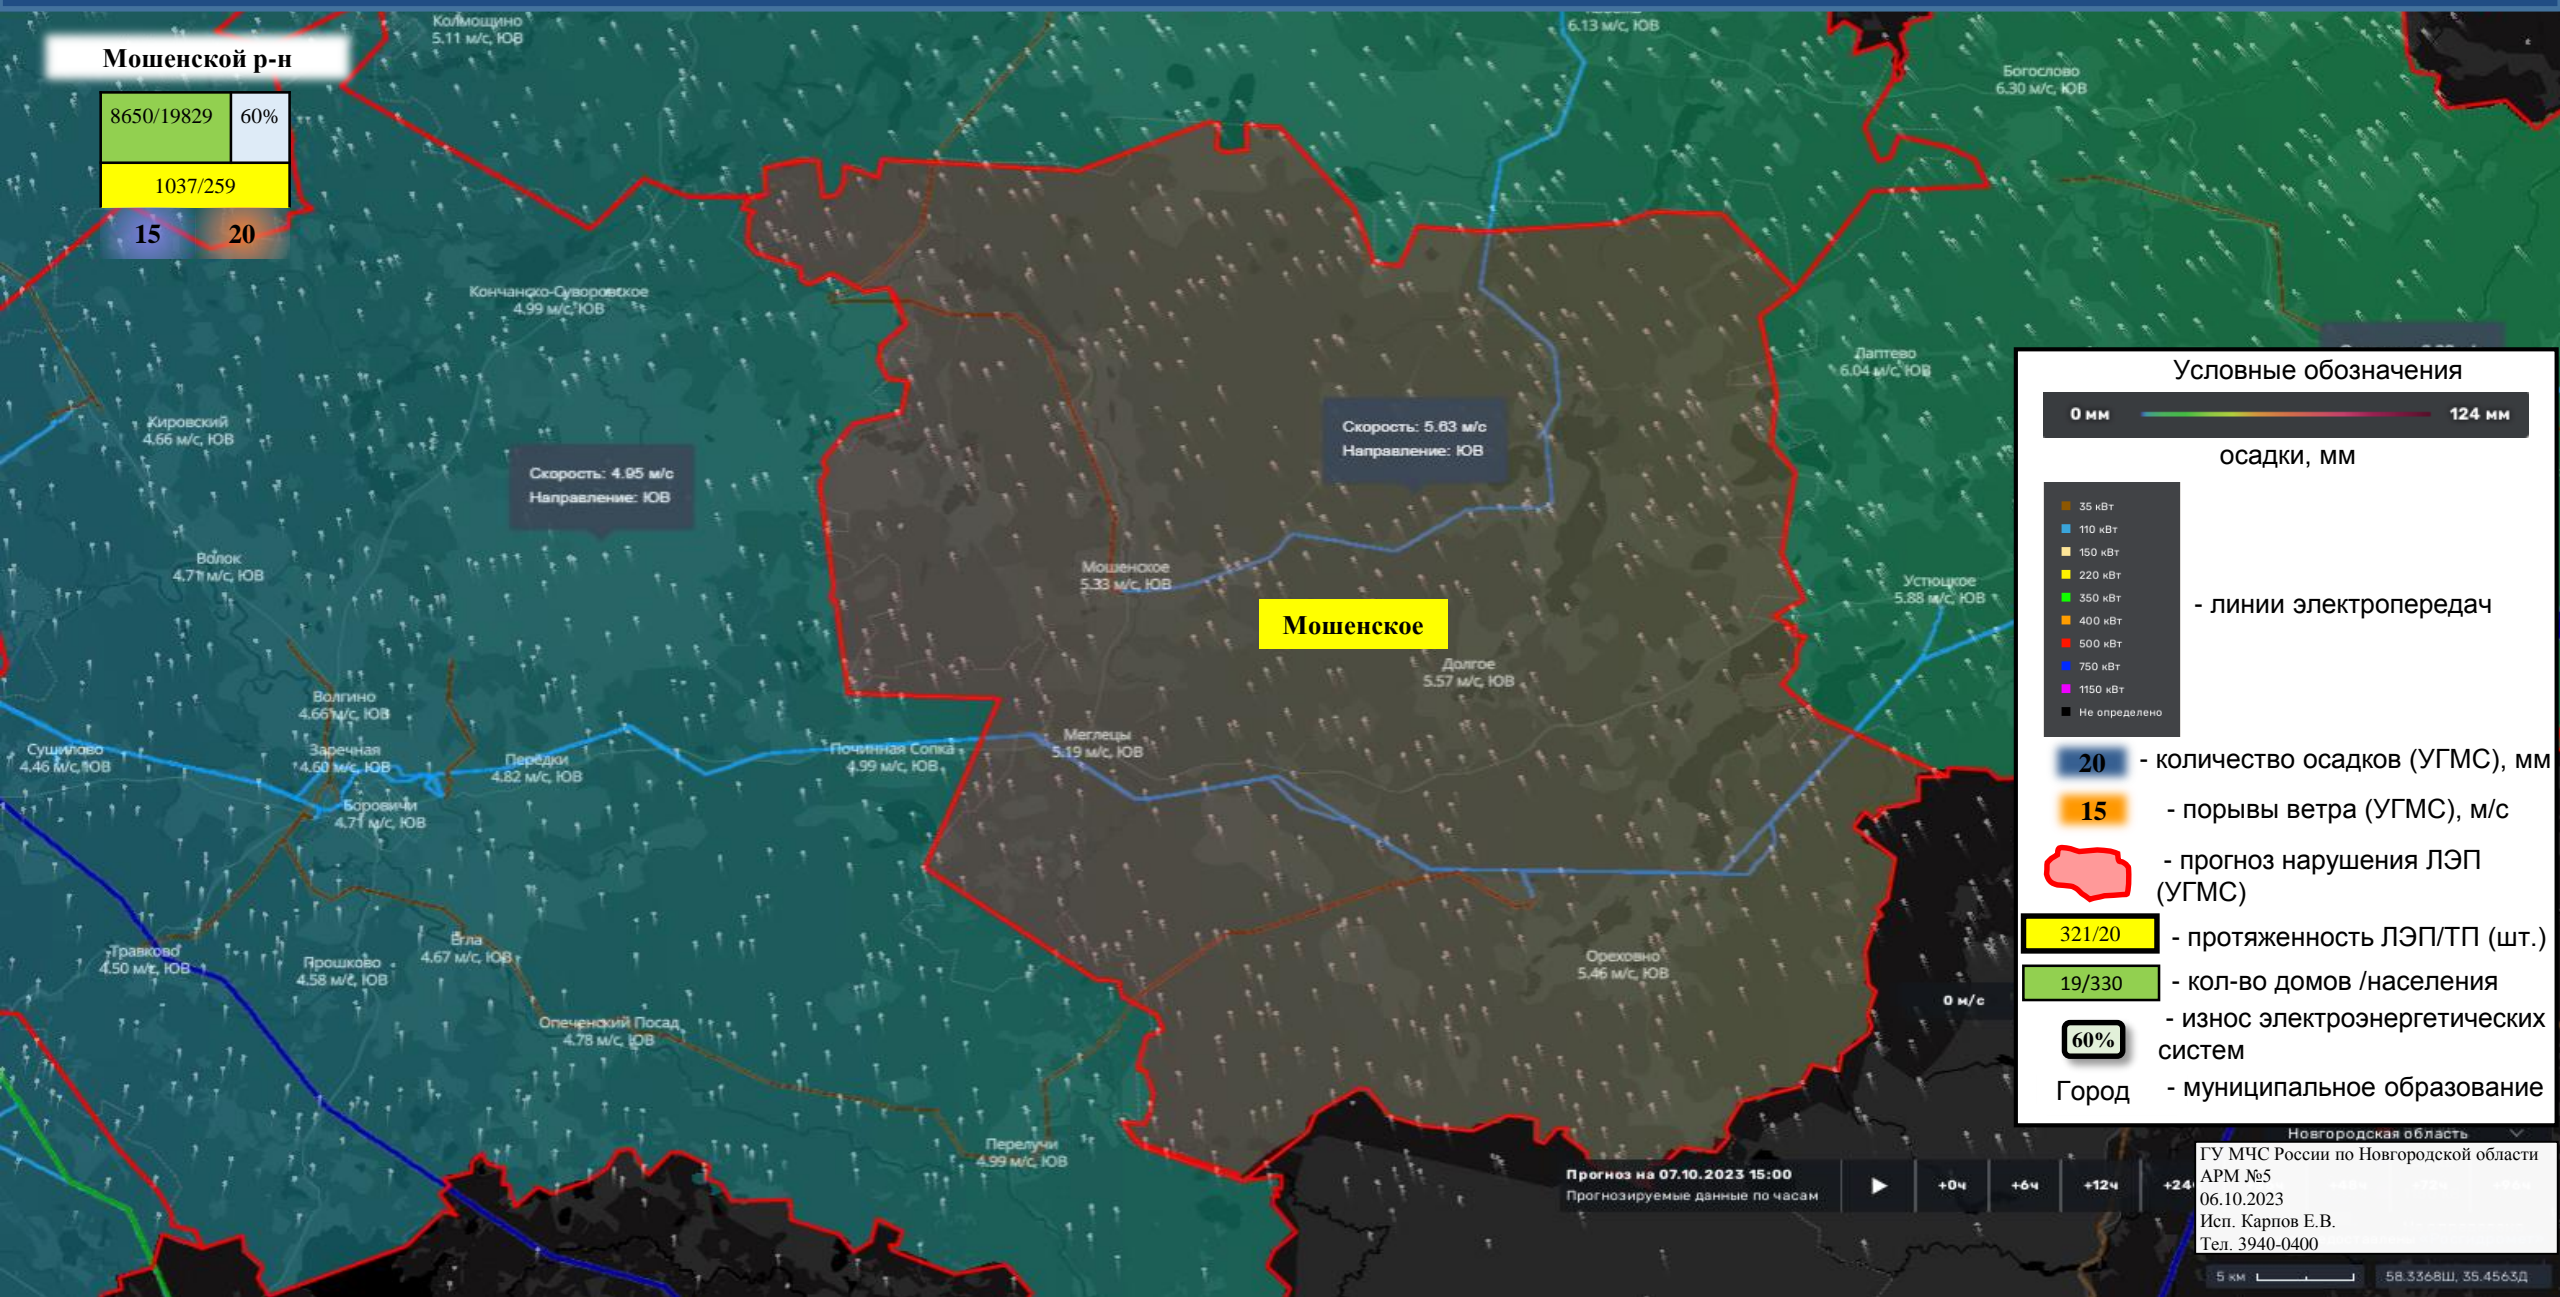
Мошенской р-н

| 8650/19829 | 60% |
|---|---|
| 1037/259 | |

15 20

Колмощино
5.11 м/с, ЮВ

6.13 м/с, ЮВ

Богослово
6.30 м/с, ЮВ

Кончанско-Суворовское
4.99 м/с, ЮВ

Кировский
4.66 м/с, ЮВ

Скорость: 4.95 м/с
Направление: ЮВ

Скорость: 5.63 м/с
Направление: ЮВ

Лаптево
6.04 м/с, ЮВ

Волок
4.71 м/с, ЮВ

Мошенское
5.33 м/с, ЮВ

Мошенское

Устюцкое
5.88 м/с, ЮВ

Долгое
5.57 м/с, ЮВ

Волгино
4.66 м/с, ЮВ

Сущилово
4.46 м/с, ЮВ

Заречная
4.60 м/с, ЮВ

Передки
4.82 м/с, ЮВ

Починная Сопка
4.99 м/с, ЮВ

Меглецы
5.19 м/с, ЮВ

Боровичи
4.71 м/с, ЮВ

Травково
4.50 м/с, ЮВ

Прошково
4.58 м/с, ЮВ

Егла
4.67 м/с, ЮВ

Ореховно
5.46 м/с, ЮВ

Опеченский Посад
4.78 м/с, ЮВ

Перелучи
4.99 м/с, ЮВ

0 м/с

Прогноз на 07.10.2023 15:00
Прогнозируемые данные по часам
+0ч +6ч +12ч +24ч

Условные обозначения
0 мм 124 мм
осадки, мм

35 кВт
110 кВт
150 кВт
220 кВт
350 кВт
400 кВт
500 кВт
750 кВт
1150 кВт
Не определено
- линии электропередач

20 - количество осадков (УГМС), мм
15 - порывы ветра (УГМС), м/с
- прогноз нарушения ЛЭП (УГМС)
321/20 - протяженность ЛЭП/ТП (шт.)
19/330 - кол-во домов /населения
60% - износ электроэнергетических систем
Город - муниципальное образование

Новгородская область
ГУ МЧС России по Новгородской области
АРМ №5
06.10.2023
Исп. Карпов Е.В.
Тел. 3940-0400

5 км
58.3368Ш, 35.4563Д